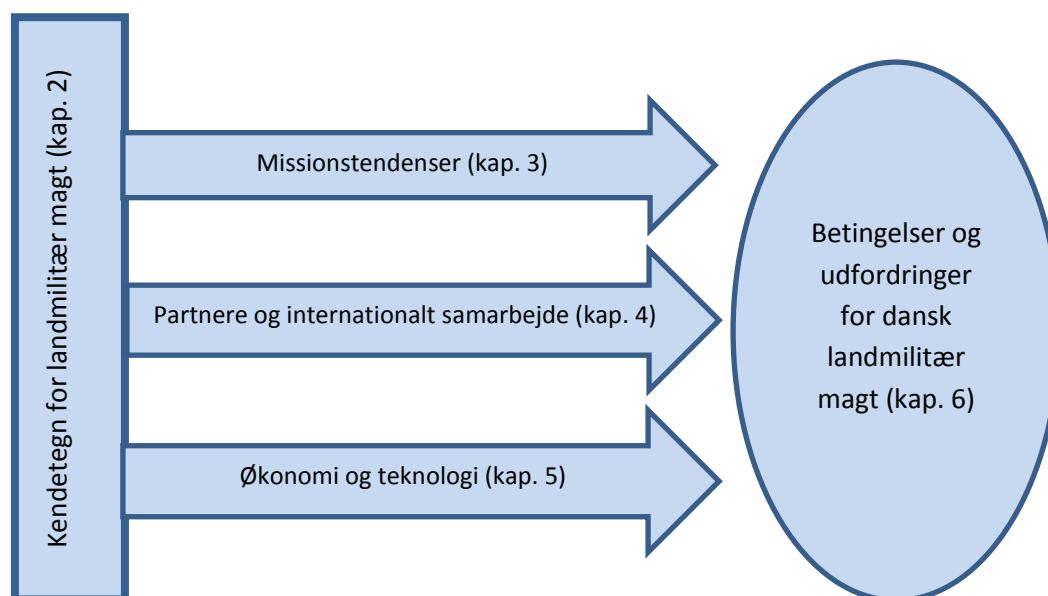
Kendetegn for landmilitær magt (kap. 2)

Missionstendenser (kap. 3)

Partnere og internationalt samarbejde (kap. 4)

Økonomi og teknologi (kap. 5)

Betingelser og udfordringer for dansk landmilitær magt (kap. 6)